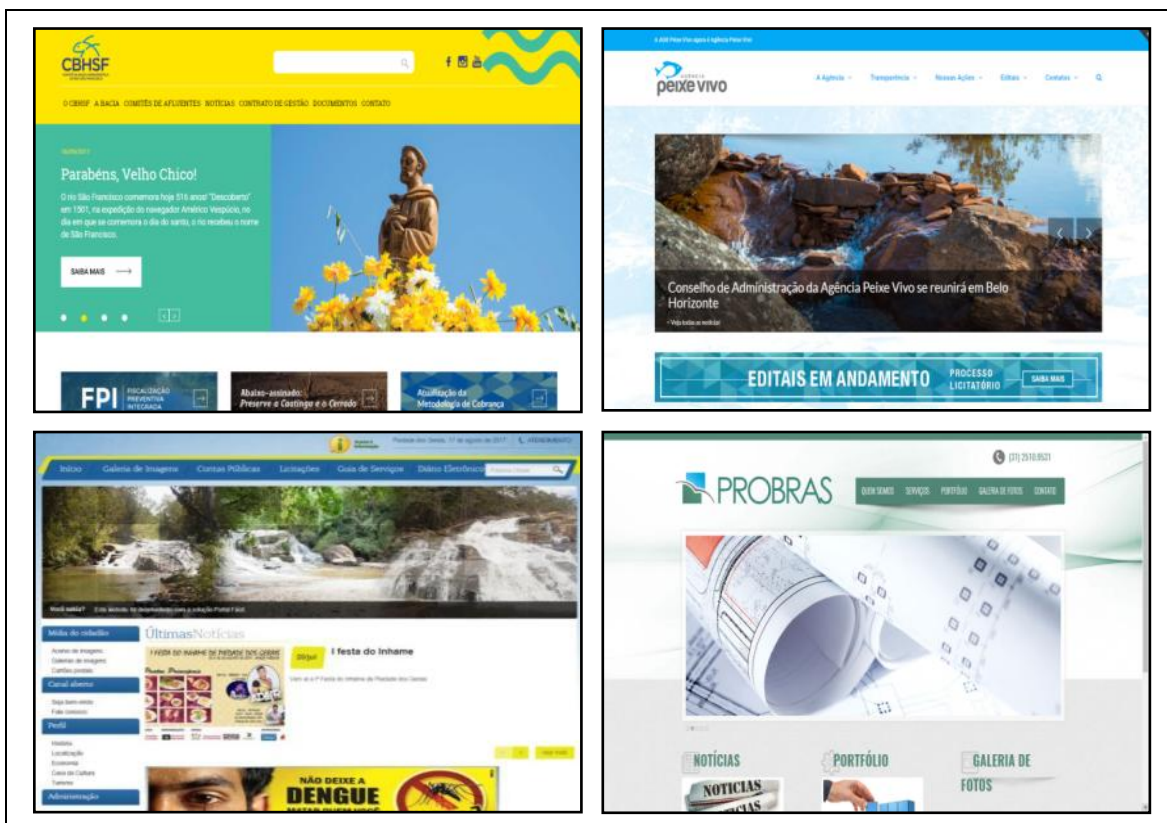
CBHSF

O CBHSF A BACIA COMITÊS DE AFLUENTES NOTÍCIAS CONTRATO DE GESTÃO DOCUMENTOS CONTATO

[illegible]

Parabéns, Velho Chico!

O rio São Francisco comemora hoje 516 anos! "Descoberto" em 1501, na expedição do navegador Américo Vespúcio, no dia em que se comemora o dia do santo, o rio recebeu o nome de São Francisco.

SAIBA MAIS

FPI FISCALIZAÇÃO PREVENTIVA INTEGRADA

Abaixo-assinado: Preserve a Caatinga e o Cerrado

Atualização da Metodologia de Cobrança

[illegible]

AGÊNCIA peixe vivo

A Agência Transparência Nossas Ações Editais Contatos

Conselho de Administração da Agência Peixe Vivo se reunirá em Belo Horizonte

Veja todas as notícias

EDITAIS EM ANDAMENTO PROCESSO LICITATÓRIO SAIBA MAIS

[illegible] 17 de agosto de 2017 ATENDIMENTO

Início Galeria de Imagens Contas Públicas Licitações Guia de Serviços Diário Eletrônico

Você sabia? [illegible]

Mídia do cidadão

Acervo de imagens
Galerias de imagens
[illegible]

Canal aberto

Seja bem-vindo
Fale conosco

Perfil

História
Localização
Economia
Casa da Cultura
Turismo

Administração

ÚltimasNotícias

I FESTA DO INHAME DE PIEDADE DOS GERAIS

Pratos Principais

I festa do Inhame

Venha à 1ª Festa do Inhame de Piedade dos Gerais

NÃO DEIXE A DENGUE

(31) 2510.0521

PROBRAS

QUEM SOMOS SERVIÇOS PORTFÓLIO GALERIA DE FOTOS CONTATO

NOTÍCIAS

NOTICIAS

PORTFÓLIO

GALERIA DE FOTOS